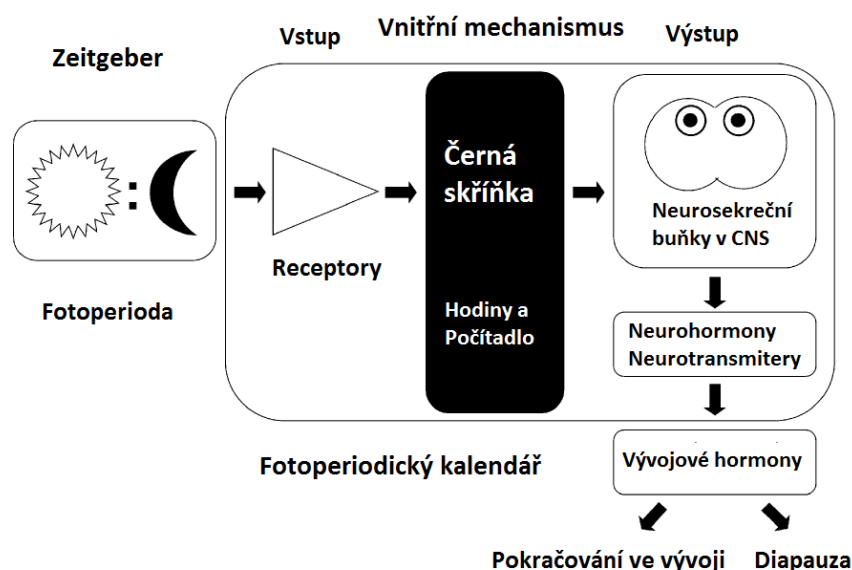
Zeitgeber

Vstup

Vnitřní mechanismus

Výstup

:

Černá skříňka

Neurosekreční buňky v CNS

Receptory

Fotoperioda

Hodiny a Počítadlo

Neurohormony Neurotransmitery

Fotoperiodický kalendář

Vývojové hormony

Pokračování ve vývoji

Diapauza